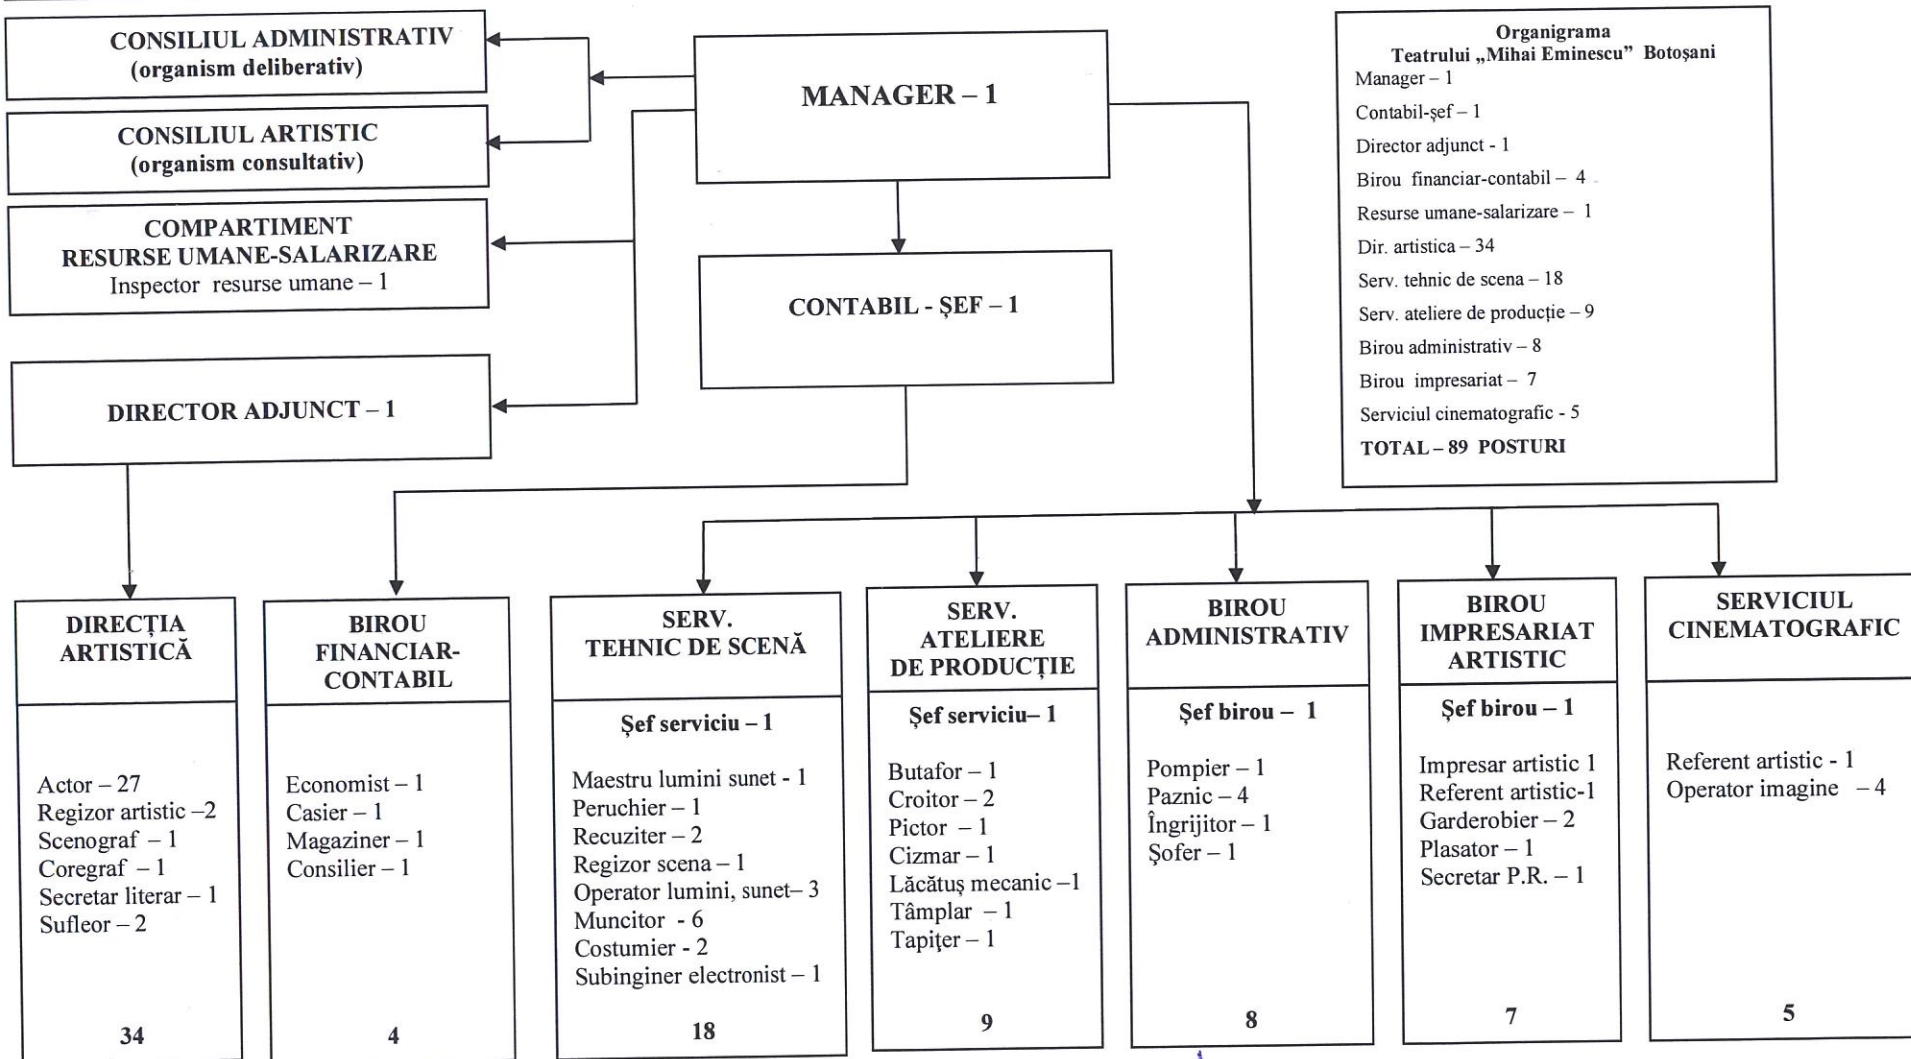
CONSILIUL ADMINISTRATIV
(organism deliberativ)

CONSILIUL ARTISTIC
(organism consultativ)

COMPARTIMENT
RESURSE UMANE-SALARIZARE
Inspector resurse umane – 1

DIRECTOR ADJUNCT – 1

MANAGER – 1

CONTABIL - ŞEF – 1

Organigrama
Teatrului „Mihai Eminescu" Botoşani
Manager – 1
Contabil-şef – 1
Director adjunct - 1
Birou financiar-contabil – 4
Resurse umane-salarizare – 1
Dir. artistica – 34
Serv. tehnic de scena – 18
Serv. ateliere de producţie – 9
Birou administrativ – 8
Birou impresariat – 7
Serviciul cinematografic - 5
TOTAL – 89 POSTURI

DIRECŢIA ARTISTICĂ

Actor – 27
Regizor artistic –2
Scenograf – 1
Coregraf – 1
Secretar literar – 1
Sufleor – 2

34

BIROU FINANCIAR-CONTABIL

Economist – 1
Casier – 1
Magaziner – 1
Consilier – 1

4

SERV. TEHNIC DE SCENĂ

Şef serviciu – 1

Maestru lumini sunet - 1
Peruchier – 1
Recuziter – 2
Regizor scena – 1
Operator lumini, sunet– 3
Muncitor - 6
Costumier - 2
Subinginer electronist – 1

18

SERV. ATELIERE DE PRODUCŢIE

Şef serviciu– 1

Butafor – 1
Croitor – 2
Pictor – 1
Cizmar – 1
Lăcătuş mecanic –1
Tâmplar – 1
Tapiţer – 1

9

BIROU ADMINISTRATIV

Şef birou – 1

Pompier – 1
Paznic – 4
Îngrijitor – 1
Şofer – 1

8

BIROU IMPRESARIAT ARTISTIC

Şef birou – 1

Impresar artistic 1
Referent artistic-1
Garderobier – 2
Plasator – 1
Secretar P.R. – 1

7

SERVICIUL CINEMATOGRAFIC

Referent artistic - 1
Operator imagine – 4

5